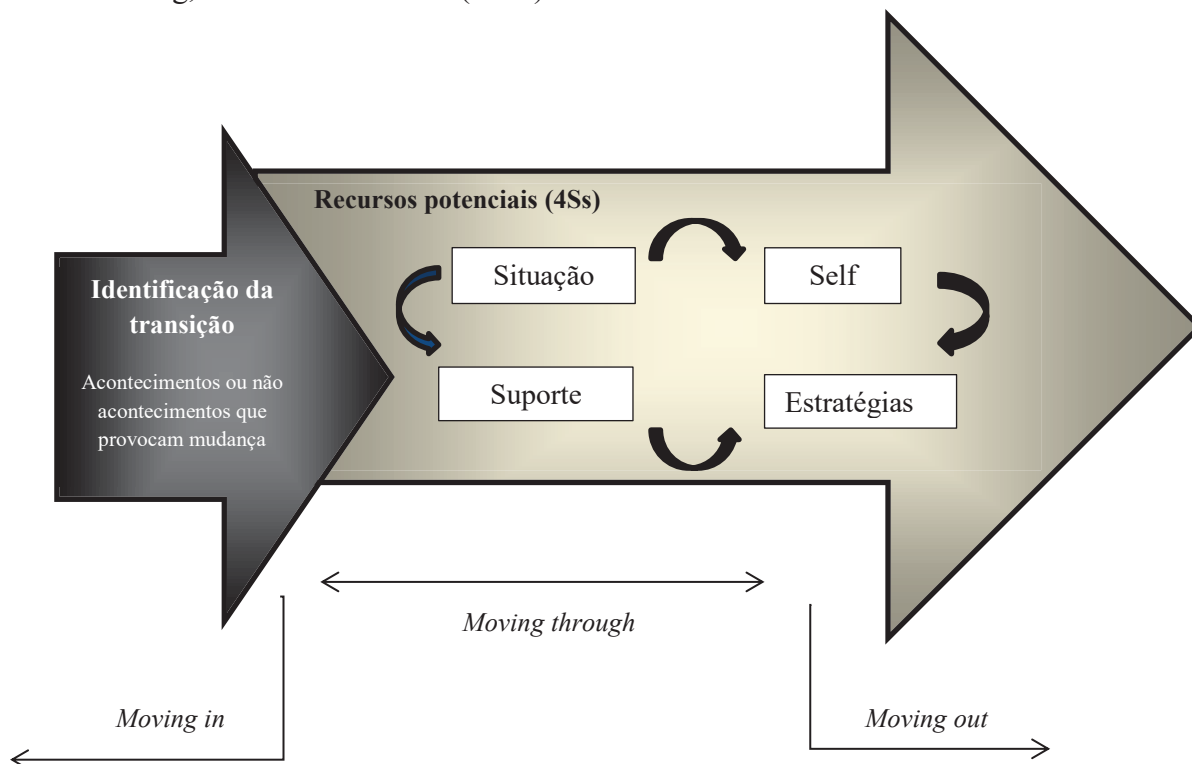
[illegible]g, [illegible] (20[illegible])

Identificação da transição

Acontecimentos ou não acontecimentos que provocam mudança

Recursos potenciais (4Ss)

Situação

Self

Suporte

Estratégias

*Moving through*

*Moving in*

*Moving out*